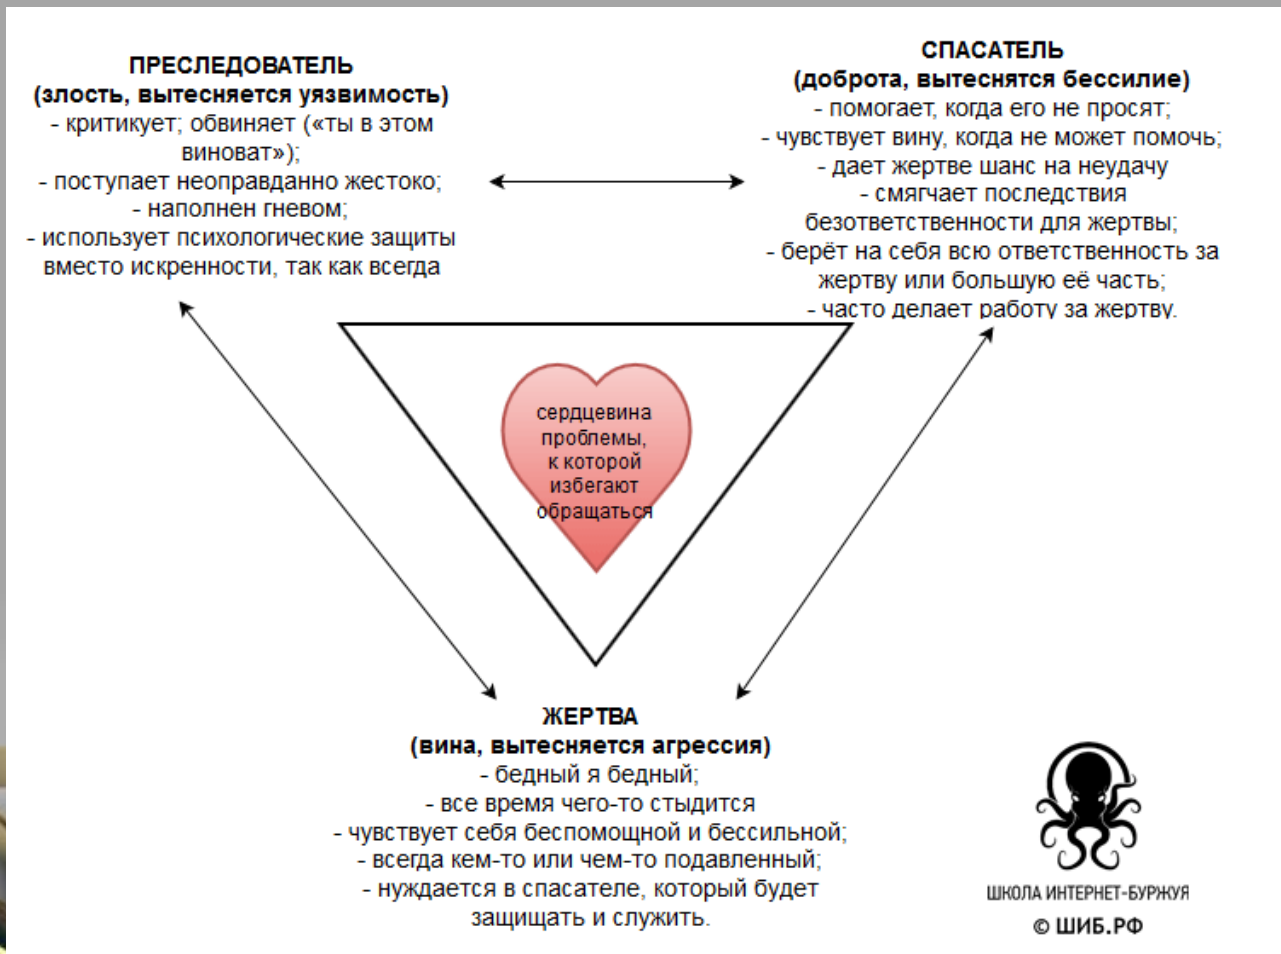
ПРЕСЛЕДОВАТЕЛЬ
(злость, вытесняется уязвимость)
- критикует; обвиняет («ты в этом виноват»);
- поступает неоправданно жестоко;
- наполнен гневом;
- использует психологические защиты вместо искренности, так как всегда

СПАСАТЕЛЬ
(доброта, вытеснятся бессилие)
- помогает, когда его не просят;
- чувствует вину, когда не может помочь;
- дает жертве шанс на неудачу
- смягчает последствия безответственности для жертвы;
- берёт на себя всю ответственность за жертву или большую её часть;
- часто делает работу за жертву.

сердцевина проблемы, к которой избегают обращаться

ЖЕРТВА
(вина, вытесняется агрессия)
- бедный я бедный;
- все время чего-то стыдится
- чувствует себя беспомощной и бессильной;
- всегда кем-то или чем-то подавленный;
- нуждается в спасателе, который будет защищать и служить.

ШКОЛА ИНТЕРНЕТ-БУРЖУЯ
© ШИБ.РФ